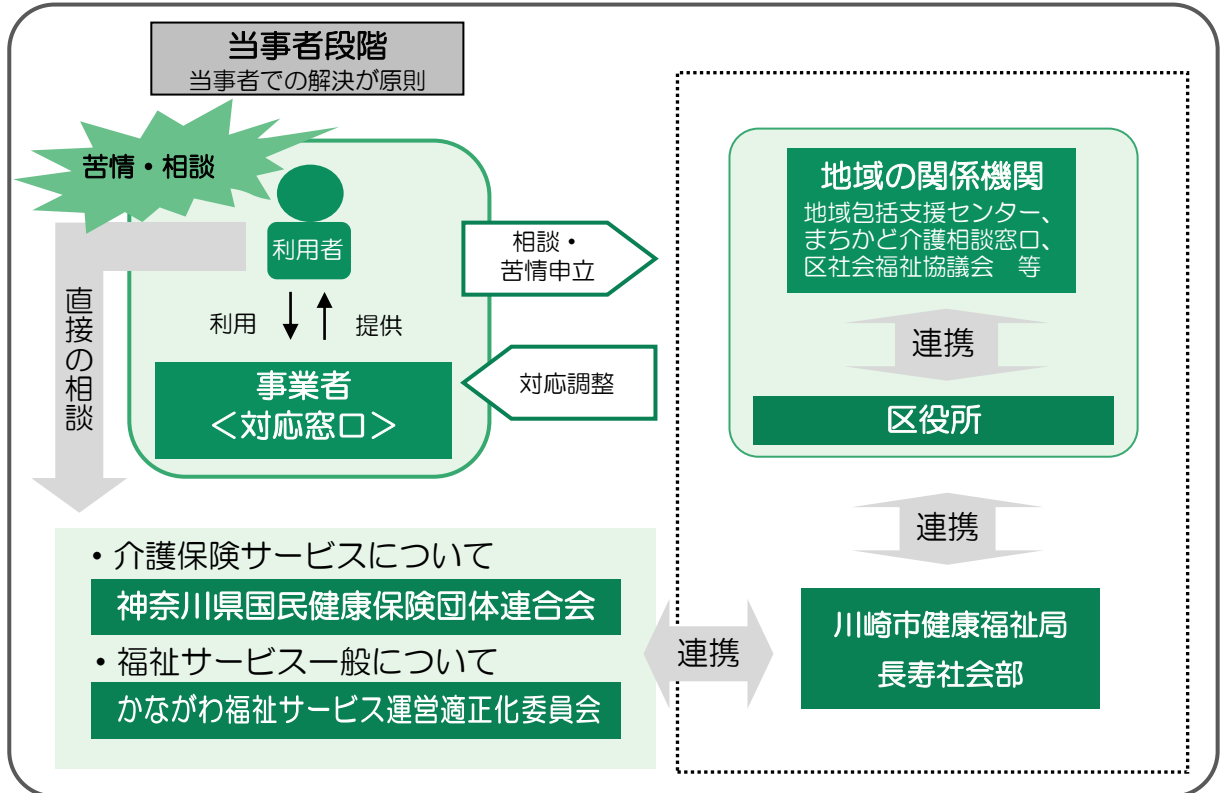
当事者段階
当事者での解決が原則

苦情・相談

利用者

利用

提供

事業者
＜対応窓口＞

直接の相談

相談・
苦情申立

対応調整

地域の関係機関
地域包括支援センター、
まちかど介護相談窓口、
区社会福祉協議会　等

連携

区役所

連携

・介護保険サービスについて
神奈川県国民健康保険団体連合会
・福祉サービス一般について
かながわ福祉サービス運営適正化委員会

連携

川崎市健康福祉局
長寿社会部